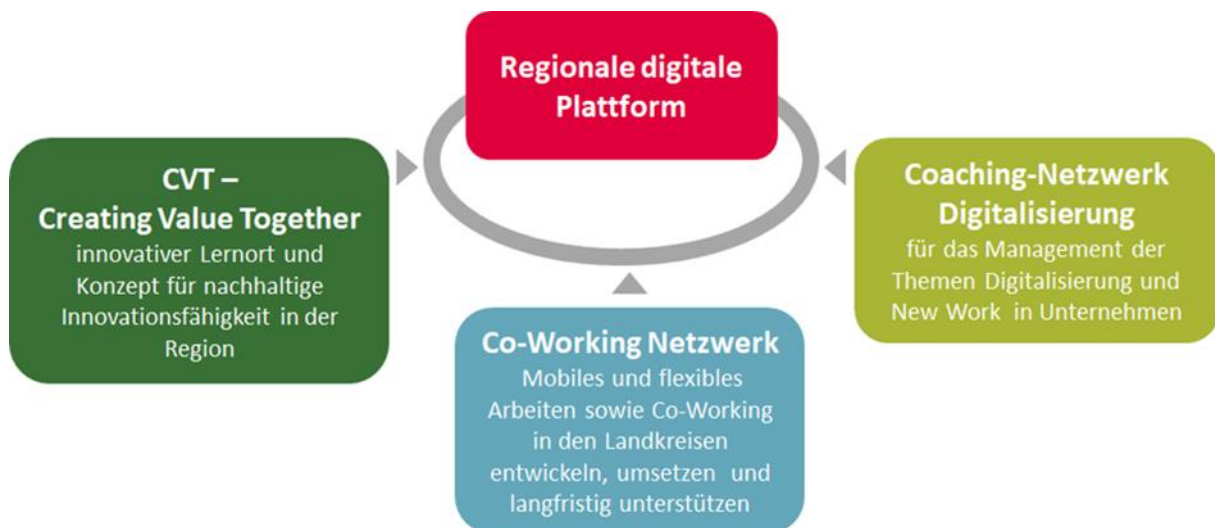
Regionale digitale Plattform

CVT –
Creating Value Together
innovativer Lernort und Konzept für nachhaltige Innovationsfähigkeit in der Region

Coaching-Netzwerk Digitalisierung
für das Management der Themen Digitalisierung und New Work in Unternehmen

Co-Working Netzwerk
Mobiles und flexibles Arbeiten sowie Co-Working in den Landkreisen entwickeln, umsetzen und langfristig unterstützen